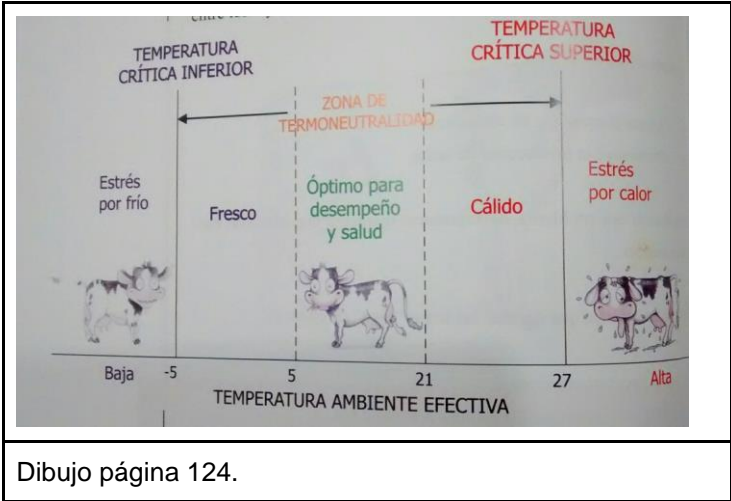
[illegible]

TEMPERATURA CRÍTICA INFERIOR

TEMPERATURA CRÍTICA SUPERIOR

ZONA DE TERMONEUTRALIDAD

Estrés por frío

Fresco

Óptimo para desempeño y salud

Cálido

Estrés por calor

Baja -5 5 21 27 Alta

TEMPERATURA AMBIENTE EFECTIVA

Dibujo página 124.